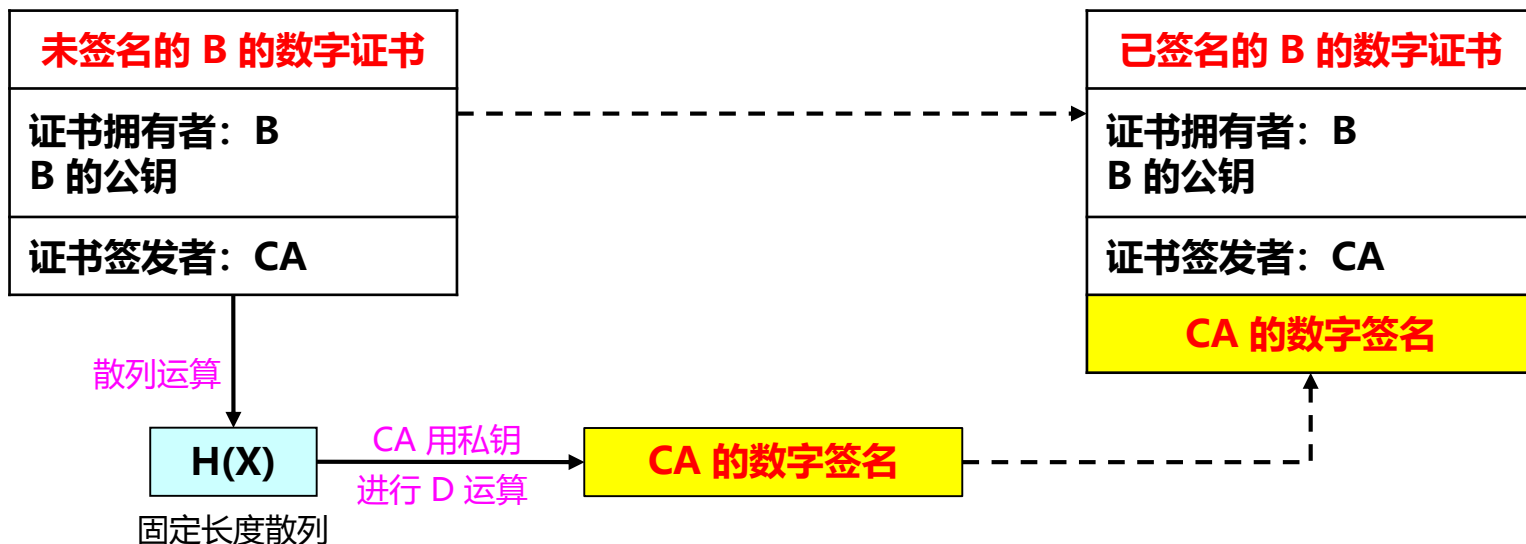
未签名的 B 的数字证书

证书拥有者：B
B 的公钥

证书签发者：CA

已签名的 B 的数字证书

证书拥有者：B
B 的公钥

证书签发者：CA

CA 的数字签名

散列运算

H(X)

固定长度散列

CA 用私钥
进行 D 运算

CA 的数字签名